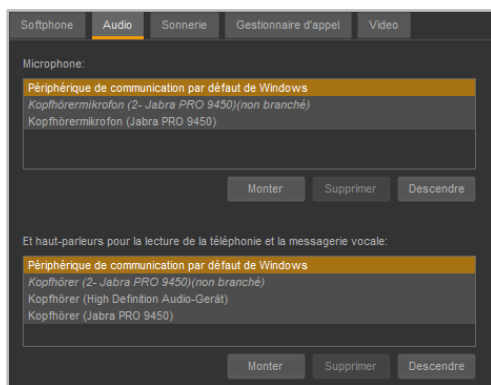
Softphone
Audio
Sonnerie
Gestionnaire d'appel
Video

Microphone:

Périphérique de communication par défaut de Windows
Kopfhörermikrofon (2- Jabra PRO 9450)(non branché)
Kopfhörermikrofon (Jabra PRO 9450)

Monter
Supprimer
Descendre

Et haut-parleurs pour la lecture de la téléphonie et la messagerie vocale:

Périphérique de communication par défaut de Windows
Kopfhörer (2- Jabra PRO 9450)(non branché)
Kopfhörer (High Definition Audio-Gerät)
Kopfhörer (Jabra PRO 9450)

Monter
Supprimer
Descendre